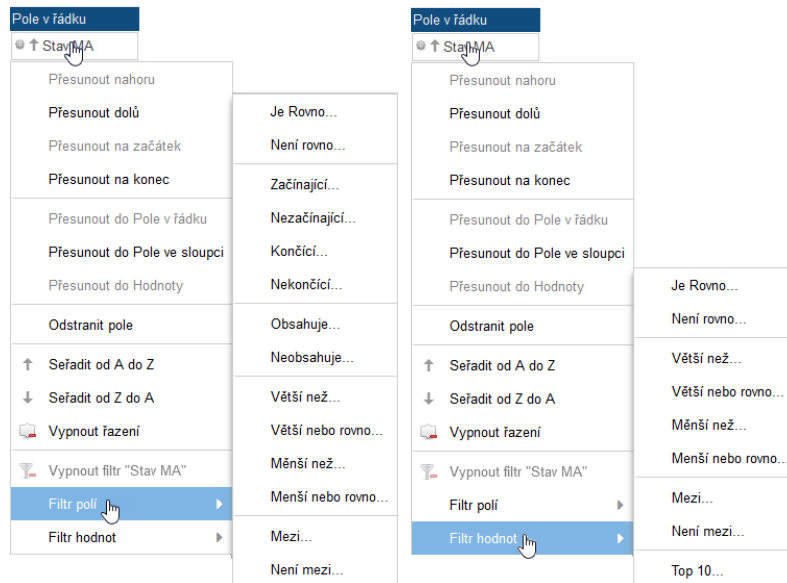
Pole v řádku

Stav MA

Přesunout nahoru

Přesunout dolů

Přesunout na začátek

Přesunout na konec

Přesunout do Pole v řádku

Přesunout do Pole ve sloupci

Přesunout do Hodnoty

Odstranit pole

Seřadit od A do Z

Seřadit od Z do A

Vypnout řazení

Vypnout filtr "Stav MA"

Filtr polí

Filtr hodnot

Je Rovno...

Není rovno...

Začínající...

Nezačínající...

Končící...

Nekončící...

Obsahuje...

Neobsahuje...

Větší než...

Větší nebo rovno...

Měnší než...

Menší nebo rovno...

Mezi...

Není mezi...

Pole v řádku

Stav MA

Přesunout nahoru

Přesunout dolů

Přesunout na začátek

Přesunout na konec

Přesunout do Pole v řádku

Přesunout do Pole ve sloupci

Přesunout do Hodnoty

Odstranit pole

Seřadit od A do Z

Seřadit od Z do A

Vypnout řazení

Vypnout filtr "Stav MA"

Filtr polí

Filtr hodnot

Je Rovno...

Není rovno...

Větší než...

Větší nebo rovno...

Měnší než...

Menší nebo rovno...

Mezi...

Není mezi...

Top 10...